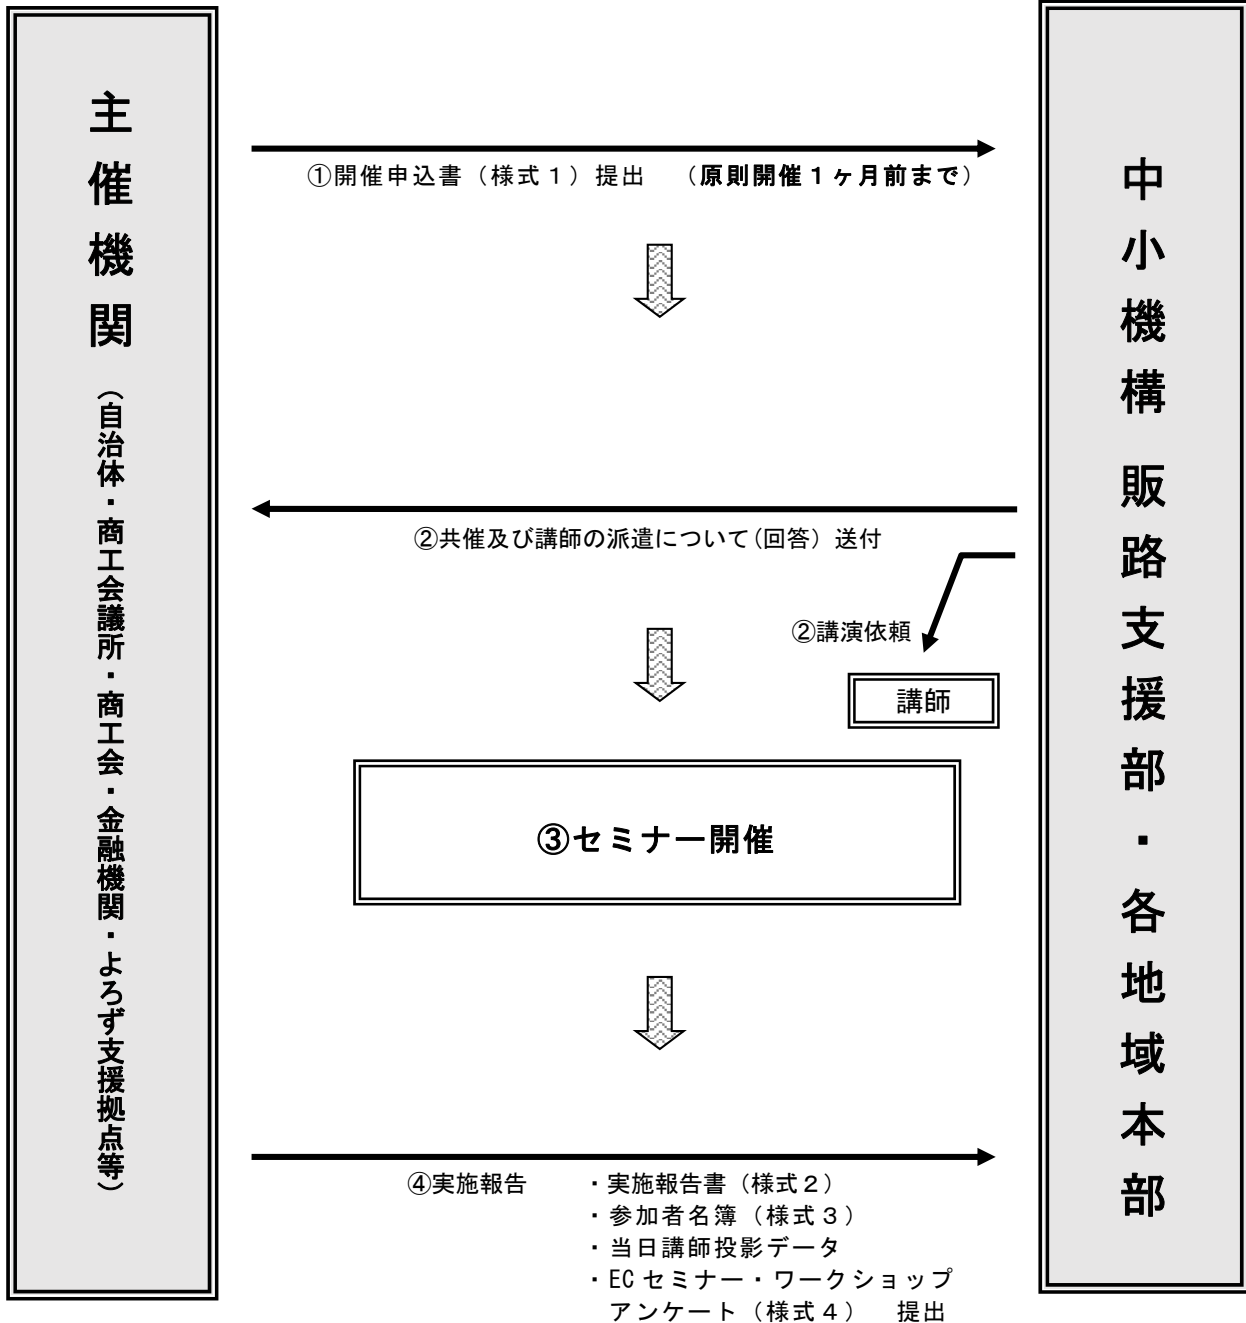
主催機関
（自治体・商工会議所・商工会・金融機関・よろず支援拠点等）

①開催申込書（様式１）提出　（原則開催１ヶ月前まで）

②共催及び講師の派遣について（回答）送付

②講演依頼

講師

③セミナー開催

④実施報告　・実施報告書（様式２）
・参加者名簿（様式３）
・当日講師投影データ
・EC セミナー・ワークショップアンケート（様式４）　提出

中小機構
販路支援部・各地域本部